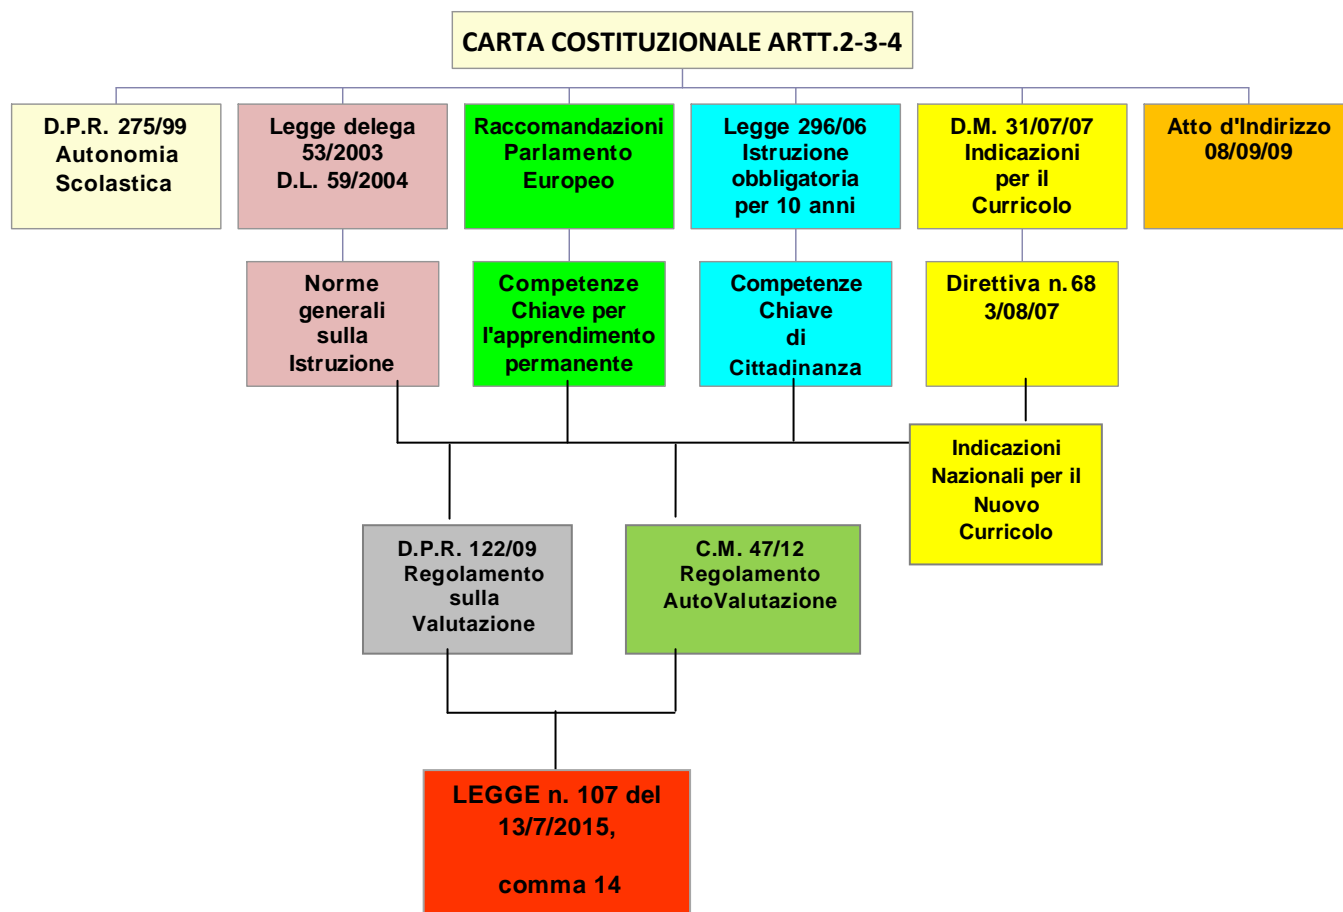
CARTA COSTITUZIONALE ARTT.2-3-4

D.P.R. 275/99 Autonomia Scolastica

Legge delega 53/2003 D.L. 59/2004

Raccomandazioni Parlamento Europeo

Legge 296/06 Istruzione obbligatoria per 10 anni

D.M. 31/07/07 Indicazioni per il Curricolo

Atto d'Indirizzo 08/09/09

Norme generali sulla Istruzione

Competenze Chiave per l'apprendimento permanente

Competenze Chiave di Cittadinanza

Direttiva n.68 3/08/07

Indicazioni Nazionali per il Nuovo Curricolo

D.P.R. 122/09 Regolamento sulla Valutazione

C.M. 47/12 Regolamento AutoValutazione

LEGGE n. 107 del 13/7/2015,

comma 14